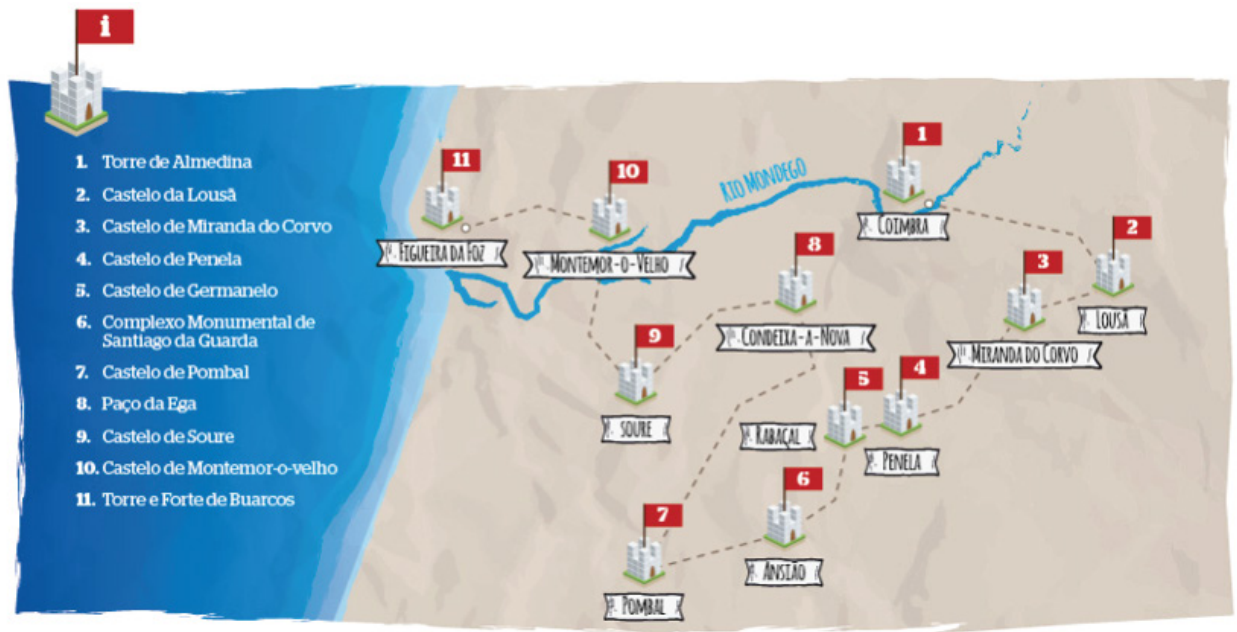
i

1. Torre de Almedina
2. Castelo da Lousã
3. Castelo de Miranda do Corvo
4. Castelo de Penela
5. Castelo de Germanelo
6. Complexo Monumental de Santiago da Guarda
7. Castelo de Pombal
8. Paço da Ega
9. Castelo de Soure
10. Castelo de Montemor-o-velho
11. Torre e Forte de Buarcos

11
Figueira da Foz
10
Montemor-o-Velho
Rio Mondego
1
Coimbra
2
Lousã
3
Miranda do Corvo
8
Condeixa-a-Nova
9
Soure
5
4
Rabaçal
Penela
6
Ansião
7
Pombal